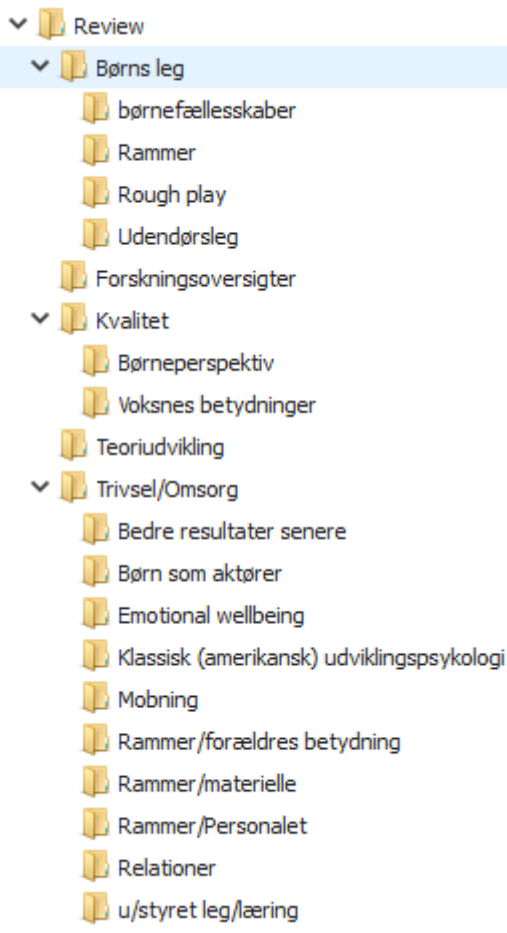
Review
Børns leg
børnefællesskaber
Rammer
Rough play
Udendørsleg
Forskningsoversigter
Kvalitet
Børneperspektiv
Voksnes betydninger
Teoriudvikling
Trivsel/Omsorg
Bedre resultater senere
Børn som aktører
Emotional wellbeing
Klassisk (amerikansk) udviklingspsykologi
Mobning
Rammer/forældres betydning
Rammer/materielle
Rammer/Personalet
Relationer
u/styret leg/læring